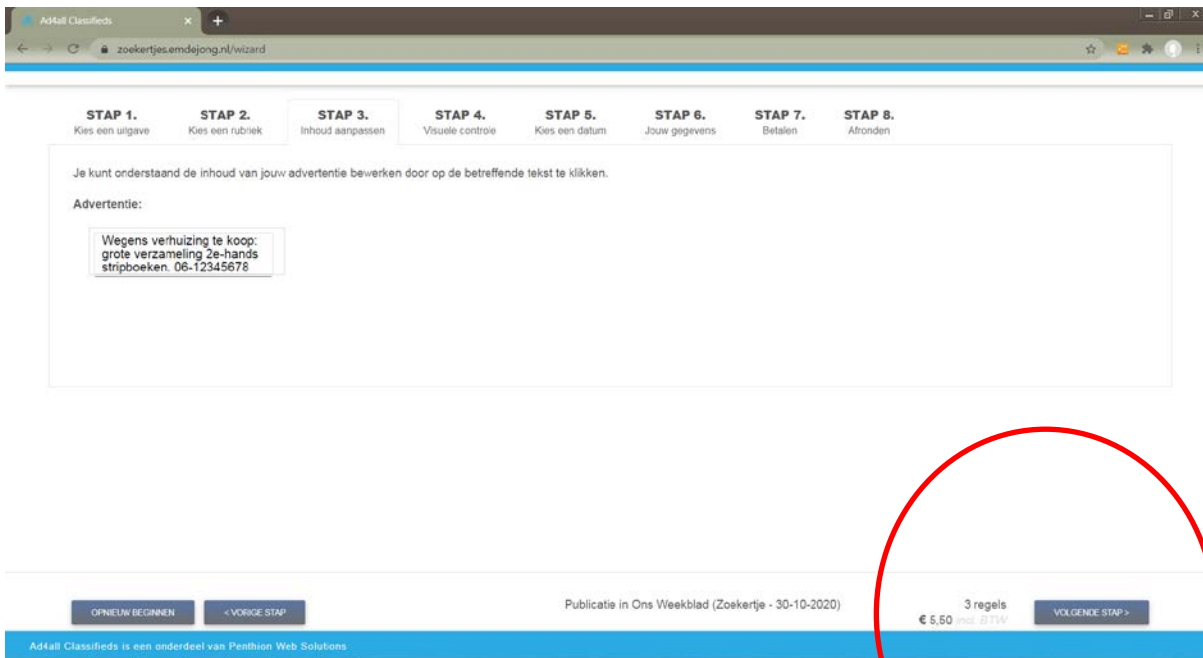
Ad4all Classifieds

zoekertjes.emdejong.nl/wizard

STAP 1.
Kies een uitgave

STAP 2.
Kies een rubriek

STAP 3.
Inhoud aanpassen

STAP 4.
Visuele controle

STAP 5.
Kies een datum

STAP 6.
Jouw gegevens

STAP 7.
Betalen

STAP 8.
Afronden

Je kunt onderstaand de inhoud van jouw advertentie bewerken door op de betreffende tekst te klikken.

Advertentie:

Wegens verhuizing te koop: grote verzameling 2e-hands stripboeken. 06-12345678

OPNIEUW BEGINNEN

< VORIGE STAP

Publicatie in Ons Weekblad (Zoekertje - 30-10-2020)

3 regels
€ 5,50 incl. BTW

VOLGENDE STAP >

Ad4all Classifieds is een onderdeel van Penthion Web Solutions